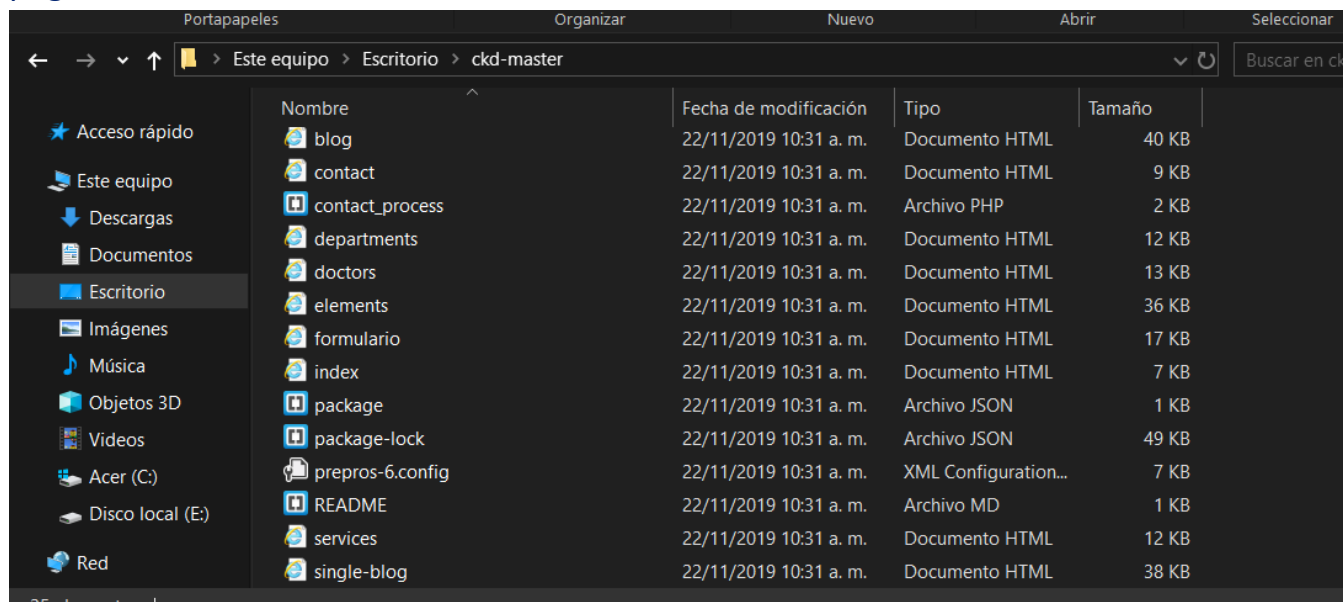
Portapapeles | Organizar | Nuevo | Abrir | Seleccionar

Este equipo > Escritorio > ckd-master

Buscar en ck

Acceso rápido
Este equipo
Descargas
Documentos
Escritorio
Imágenes
Música
Objetos 3D
Videos
Acer (C:)
Disco local (E:)
Red

| Nombre | Fecha de modificación | Tipo | Tamaño |
|---|---|---|---|
| blog | 22/11/2019 10:31 a. m. | Documento HTML | 40 KB |
| contact | 22/11/2019 10:31 a. m. | Documento HTML | 9 KB |
| contact_process | 22/11/2019 10:31 a. m. | Archivo PHP | 2 KB |
| departments | 22/11/2019 10:31 a. m. | Documento HTML | 12 KB |
| doctors | 22/11/2019 10:31 a. m. | Documento HTML | 13 KB |
| elements | 22/11/2019 10:31 a. m. | Documento HTML | 36 KB |
| formulario | 22/11/2019 10:31 a. m. | Documento HTML | 17 KB |
| index | 22/11/2019 10:31 a. m. | Documento HTML | 7 KB |
| package | 22/11/2019 10:31 a. m. | Archivo JSON | 1 KB |
| package-lock | 22/11/2019 10:31 a. m. | Archivo JSON | 49 KB |
| prepros-6.config | 22/11/2019 10:31 a. m. | XML Configuration... | 7 KB |
| README | 22/11/2019 10:31 a. m. | Archivo MD | 1 KB |
| services | 22/11/2019 10:31 a. m. | Documento HTML | 12 KB |
| single-blog | 22/11/2019 10:31 a. m. | Documento HTML | 38 KB |

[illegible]